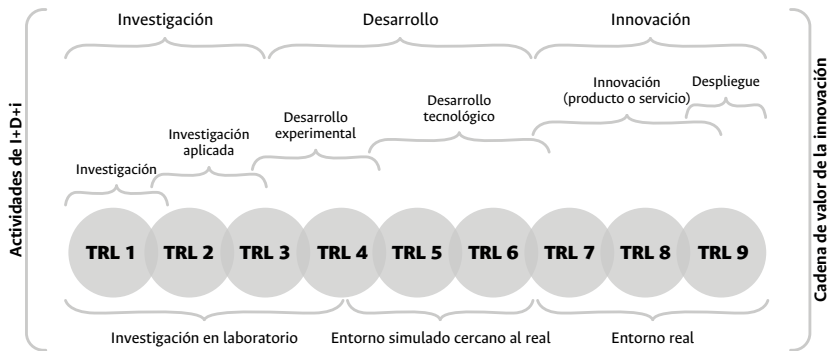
Actividades de I+D+i

Investigación

Desarrollo

Innovación

Innovación (producto o servicio)

Despliegue

Desarrollo tecnológico

Desarrollo experimental

Investigación aplicada

Investigación

TRL 1

TRL 2

TRL 3

TRL 4

TRL 5

TRL 6

TRL 7

TRL 8

TRL 9

Investigación en laboratorio

Entorno simulado cercano al real

Entorno real

Cadena de valor de la innovación